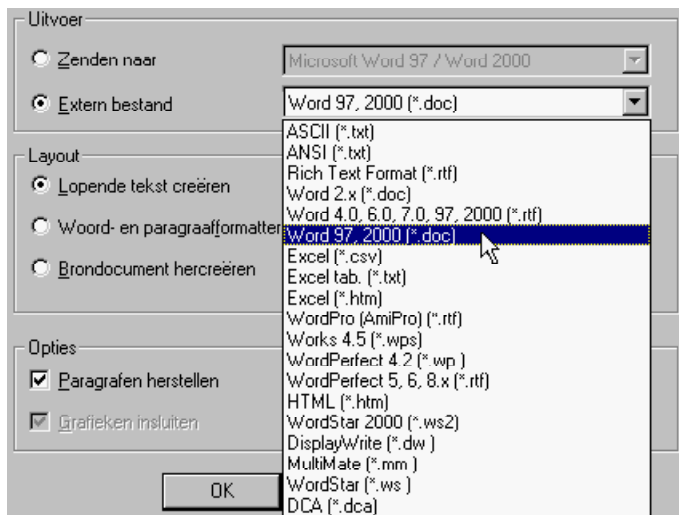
Uitvoer

Zenden naar

Microsoft Word 97 / Word 2000

Extern bestand

Word 97, 2000 (*.doc)

ASCII (*.txt)
ANSI (*.txt)
Rich Text Format (*.rtf)
Word 2.x (*.doc)
Word 4.0, 6.0, 7.0, 97, 2000 (*.rtf)
Word 97, 2000 (*.doc)
Excel (*.csv)
Excel tab. (*.txt)
Excel (*.htm)
WordPro (AmiPro) (*.rtf)
Works 4.5 (*.wps)
WordPerfect 4.2 (*.wp )
WordPerfect 5, 6, 8.x (*.rtf)
HTML (*.htm)
WordStar 2000 (*.ws2)
DisplayWrite (*.dw )
MultiMate (*.mm )
WordStar (*.ws )
DCA (*.dca)

Layout

Lopende tekst creëren

Woord- en paragraafformatter

Brondocument hercreëren

Opties

Paragrafen herstellen

Grafieken insluiten

OK